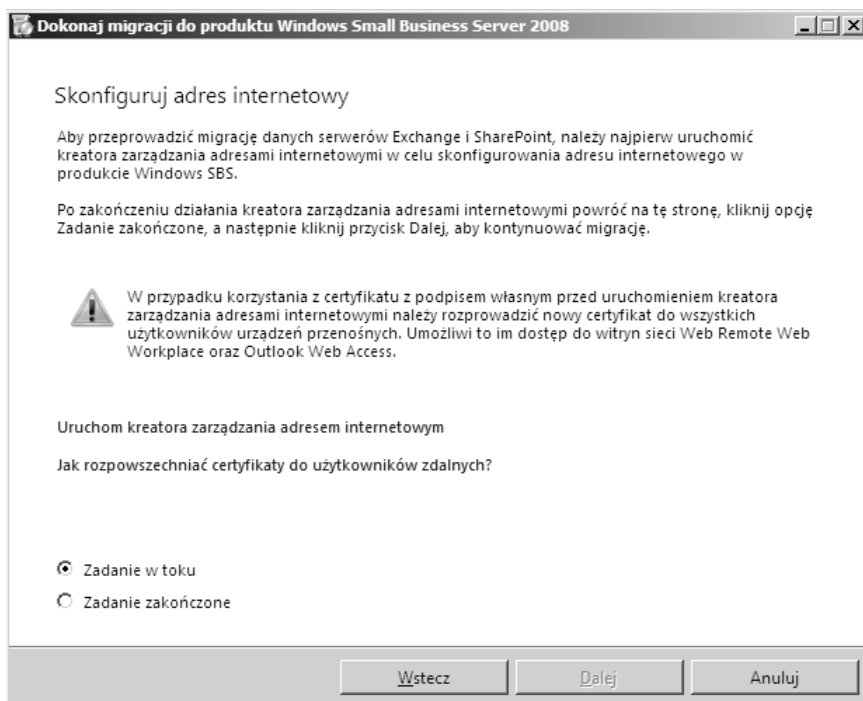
Dokonaj migracji do produktu Windows Small Business Server 2008

Skonfiguruj adres internetowy

Aby przeprowadzić migrację danych serwerów Exchange i SharePoint, należy najpierw uruchomić kreatora zarządzania adresami internetowymi w celu skonfigurowania adresu internetowego w produkcie Windows SBS.

Po zakończeniu działania kreatora zarządzania adresami internetowymi powróć na tę stronę, kliknij opcję Zadanie zakończone, a następnie kliknij przycisk Dalej, aby kontynuować migrację.

W przypadku korzystania z certyfikatu z podpisem własnym przed uruchomieniem kreatora zarządzania adresami internetowymi należy rozprowadzić nowy certyfikat do wszystkich użytkowników urządzeń przenośnych. Umożliwi to im dostęp do witryn sieci Web Remote Web Workplace oraz Outlook Web Access.

Uruchom kreatora zarządzania adresem internetowym

Jak rozpowszechniać certyfikaty do użytkowników zdalnych?

Zadanie w toku

Zadanie zakończone

Wstecz

Dalej

Anuluj